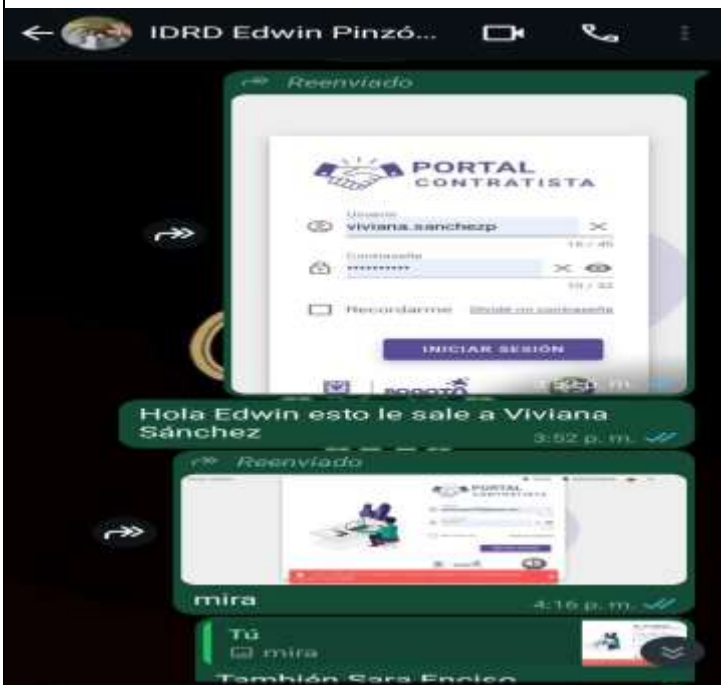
IDRD Edwin Pinzó...

Reenviado

PORTAL CONTRATISTA

Usuario
viviana.sanchezp
16 / 45

Contraseña
••••••••••••
10 / 32

Recordarme Olvidé mi contraseña

INICIAR SESIÓN

BOGOTÁ

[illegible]

Hola Edwin esto le sale a Viviana Sánchez
3:52 p. m.

Reenviado

PORTAL CONTRATISTA

mira
4:16 p. m.

Tú
mira

También Sara Enciso